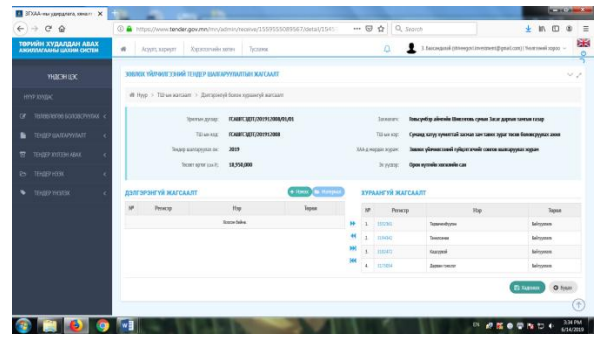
ЗГХАА-ны удирдлага, хянал ×

https://www.tender.gov.mn/mn/admin/receive/1559555089567/detail/1545

Search

ТӨРИЙН ХУДАЛДАН АВАХ АЖИЛЛАГААНЫ ЦАХИМ СИСТЕМ

Асуулт, хариулт    Хэрэглэгчийн заавар    Тусламж

Б.Баясмаа(ид) (ubmengol.investment@gmail.com) | Үнэлгээний хороо

ҮНДСЭН ЦЭС

НҮҮР ХУУДАС

ТЕНДЕРИЙН БАРИМТ БИЧИГ

ТЕНДЕР ШАЛГАРУУЛАЛТ

ТЕНДЕР ХҮЛЭЭН АВАХ

ТЕНДЕР НЭЭХ

ТЕНДЕР ҮНЭЛЭХ

ЗӨВЛӨХ ҮЙЛЧИЛГЭЭНИЙ ТЕНДЕР ШАЛГАРУУЛАЛТЫН ЖАГСААЛТ

Нүүр > ТШ-ын жагсаалт > Дэлгэрэнгүй болон хуваарийг жагсаалт

Урилгын дугаар: ГСАЖГС ЦОТ/201913008/01/01

ТШ-ын код: ГСАЖГС ЦОТ/201913008

Тендер шалгаруулалтын он: 2019

Төсөвт өртөг (сая төг): 18,950,000

Захиалагч: Улсын нэгдүгээр аймгийн Шинэ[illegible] сумын Засаг даргын тамгын газар

ТШ-ын нэр: Сумын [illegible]

Хүлээн авах: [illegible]

Эх үүсвэр: Орон нутгийн хөгжлийн сан

ДЭЛГЭРЭНГҮЙ ЖАГСААЛТ

| №/ | Регистр | Нэр | Тэрээ |
|---|---|---|---|
| | | Бичлэг байхгүй. | |

ХУРААНГУЙ ЖАГСААЛТ

| №/ | Регистр | Нэр | Төлөв |
|---|---|---|---|
| 1 | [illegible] | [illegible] | Байгууллага |
| 2 | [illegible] | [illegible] | Байгууллага |
| 3 | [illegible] | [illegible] | Байгууллага |
| 4 | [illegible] | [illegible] | Байгууллага |

Хадгалах    Буцах

3:34 PM
6/14/2019